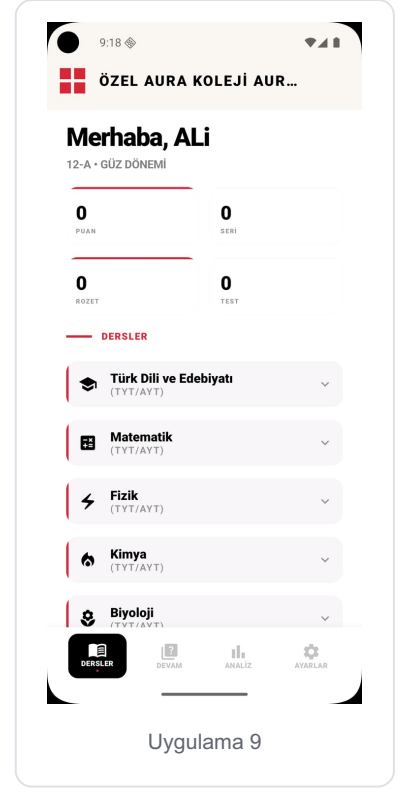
9:18

ÖZEL AURA KOLEJİ AUR...

Merhaba, ALi
12-A • GÜZ DÖNEMİ

0
PUAN

0
SERİ

0
ROZET

0
TEST

DERSLER

Türk Dili ve Edebiyatı
(TYT/AYT)

Matematik
(TYT/AYT)

Fizik
(TYT/AYT)

Kimya
(TYT/AYT)

Biyoloji
(TYT/AYT)

DERSLER
DEVAM
ANALİZ
AYARLAR

Uygulama 9